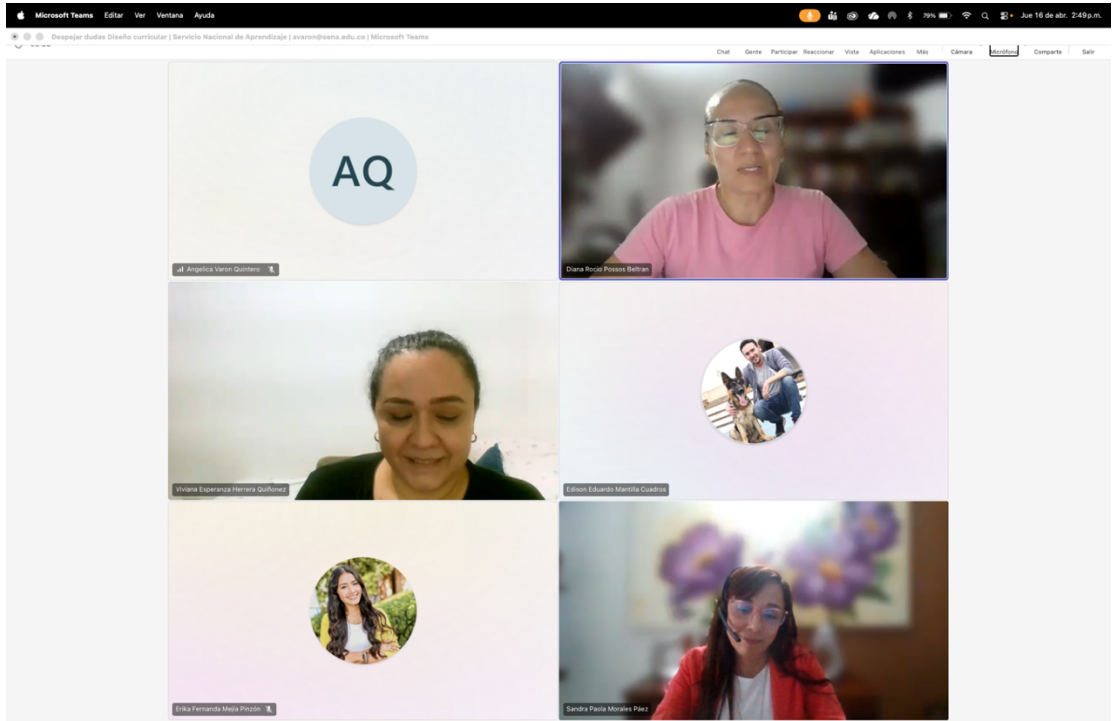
Microsoft Teams Editar Ver Ventana Ayuda

79% Jue 16 de abr. 2:49 p.m.

Despejar dudas Diseño curricular | Servicio Nacional de Aprendizaje | avaron@sena.edu.co | Microsoft Teams

Chat Gente Participar Reaccionar Vista Aplicaciones Más Cámara Micrófono Compartir Salir

AQ

Angelica Varon Quintero

Diana Rocio Possos Beltran

Viviana Esperanza Herrera Quiñonez

Edison Eduardo Mantilla Cuadros

Erika Fernanda Mejia Pinzón

Sandra Paola Morales Páez